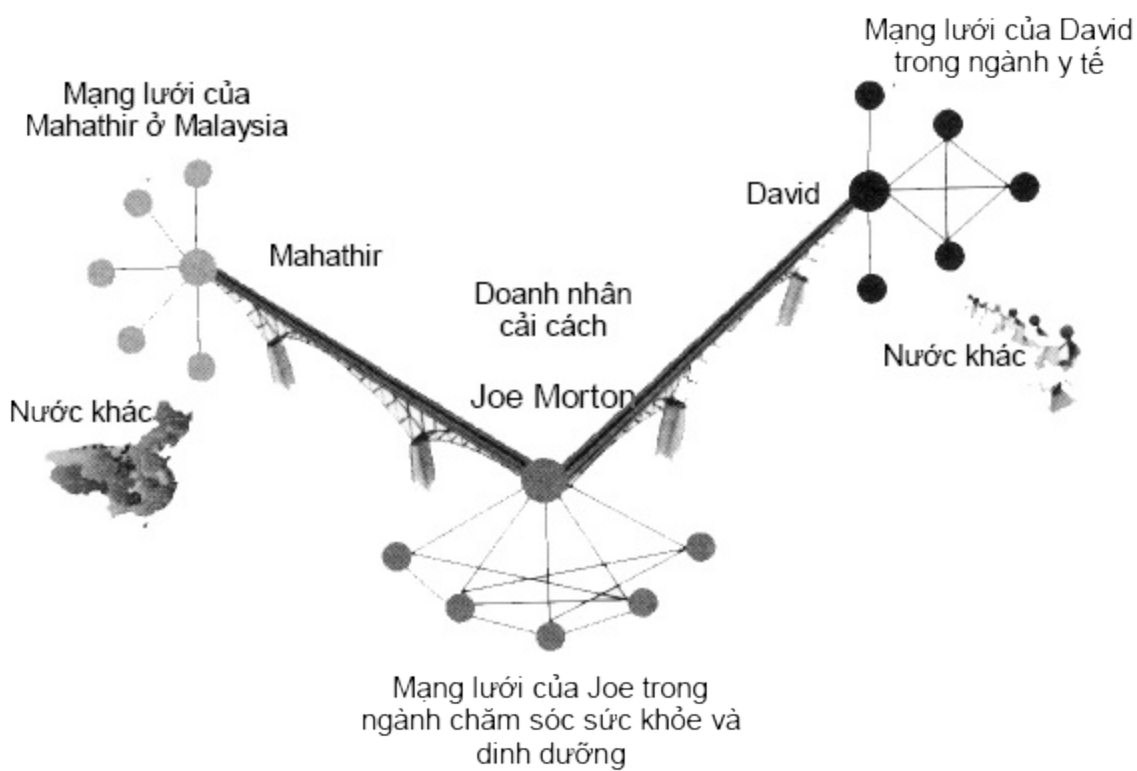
Mạng lưới của David trong ngành y tế

Mạng lưới của Mahathir ở Malaysia

David

Mahathir

Doanh nhân cải cách

Nước khác

Joe Morton

Nước khác

Mạng lưới của Joe trong ngành chăm sóc sức khỏe và dinh dưỡng